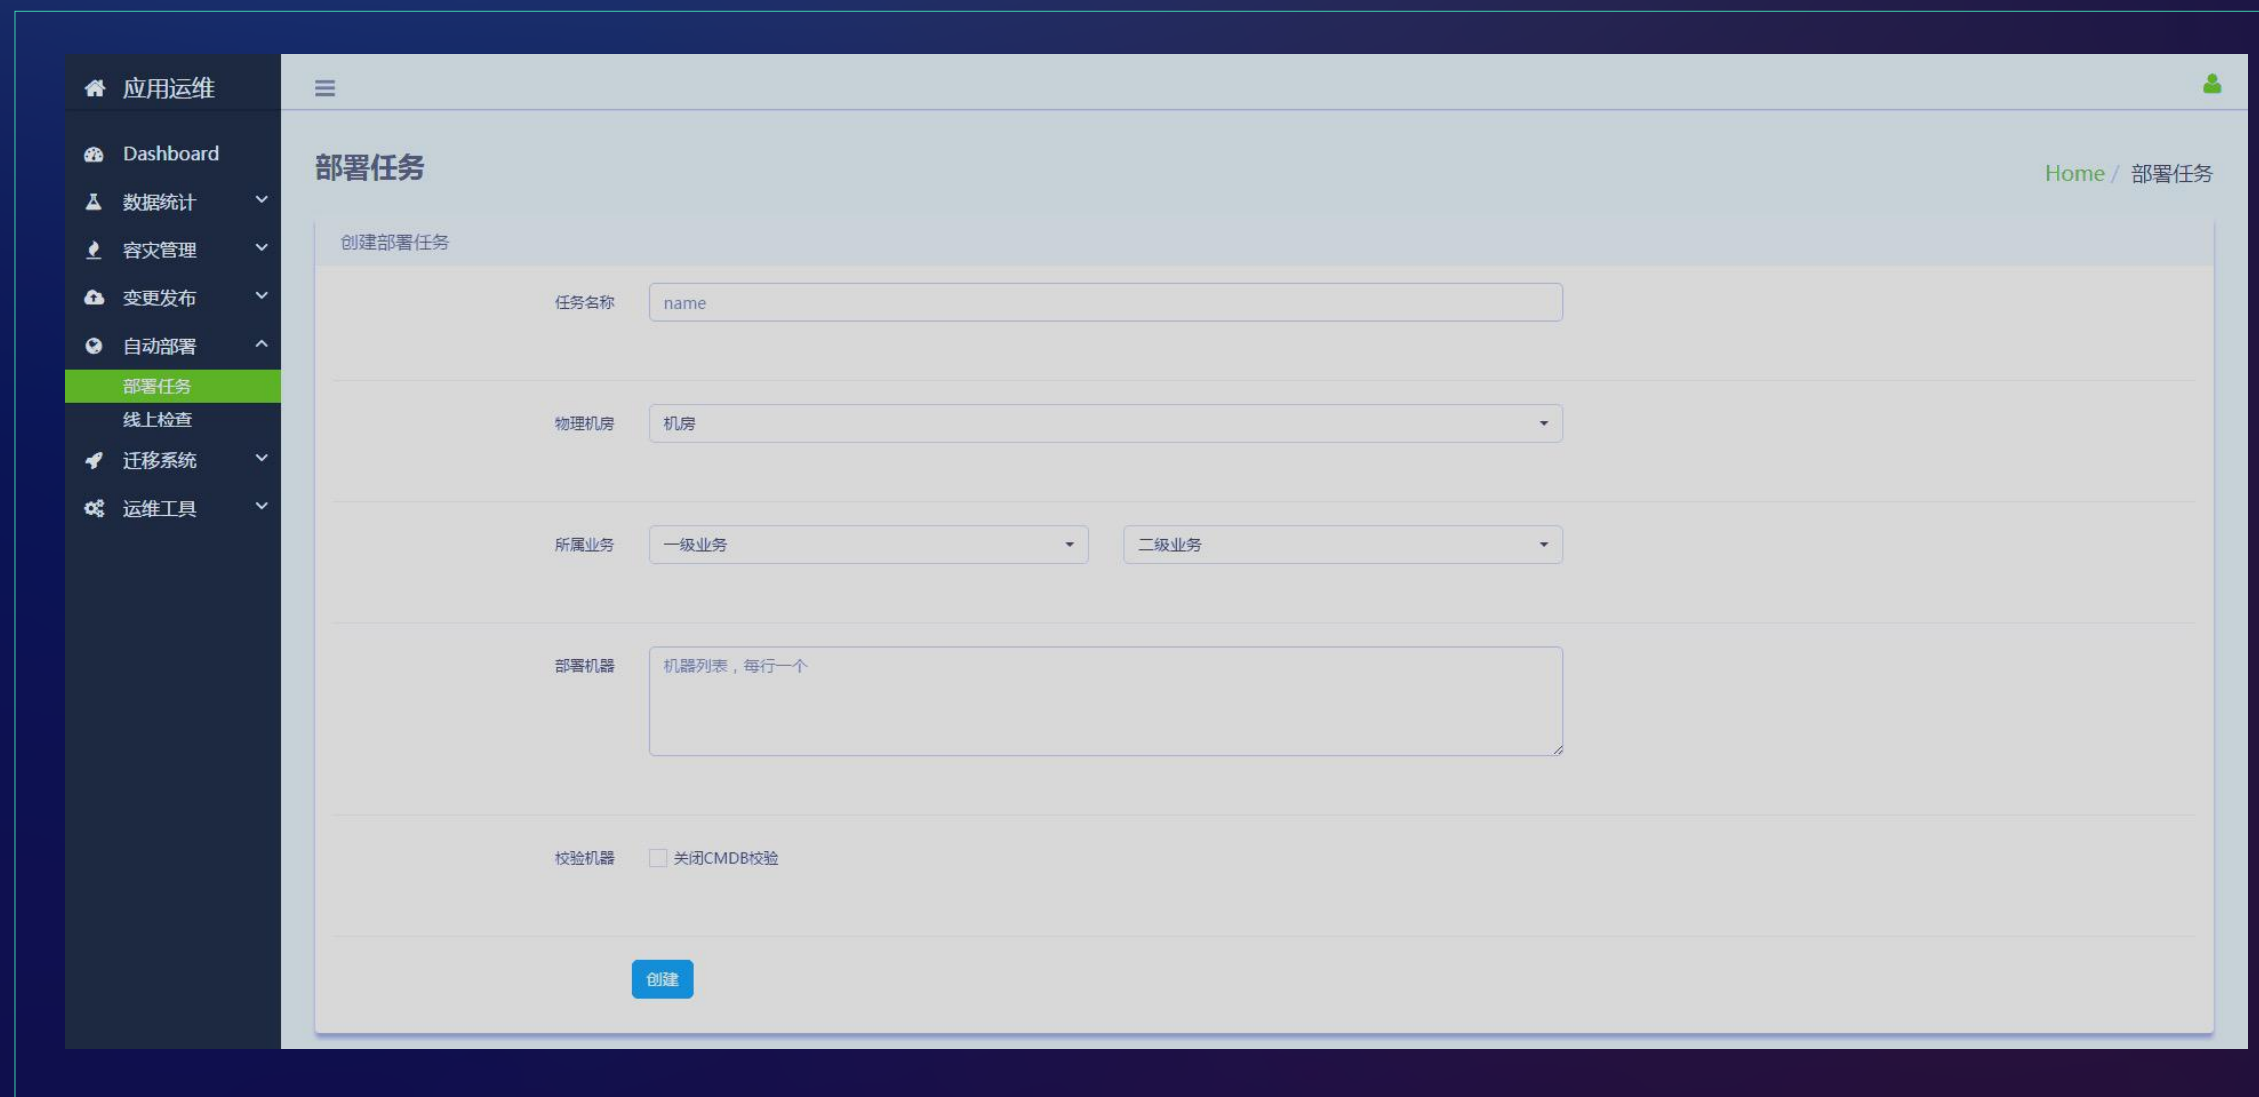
应用运维

Dashboard
数据统计
容灾管理
变更发布
自动部署
部署任务
线上检查
迁移系统
运维工具

部署任务

Home / 部署任务

创建部署任务

任务名称 name

物理机房 机房

所属业务 一级业务 二级业务

部署机器 机器列表，每行一个

校验机器 关闭CMDB校验

创建